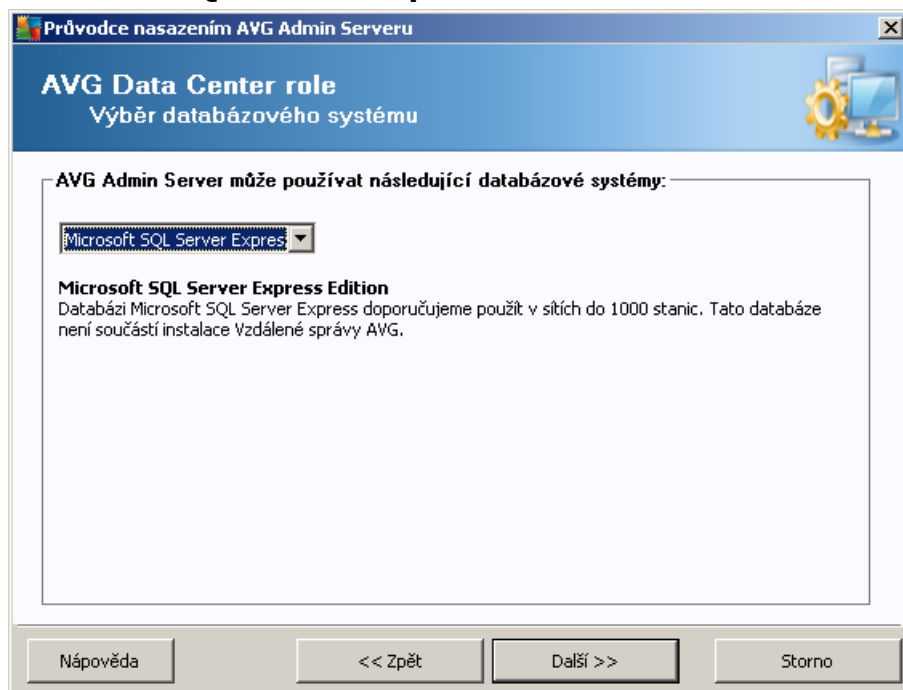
Průvodce nasazením AVG Admin Serveru

AVG Data Center role
Výběr databázového systému

AVG Admin Server může používat následující databázové systémy:

Microsoft SQL Server Expres

Microsoft SQL Server Express Edition
Databázi Microsoft SQL Server Express doporučujeme použít v sítích do 1000 stanic. Tato databáze není součástí instalace Vzdálené správy AVG.

Nápověda
<< Zpět
Další >>
Storno